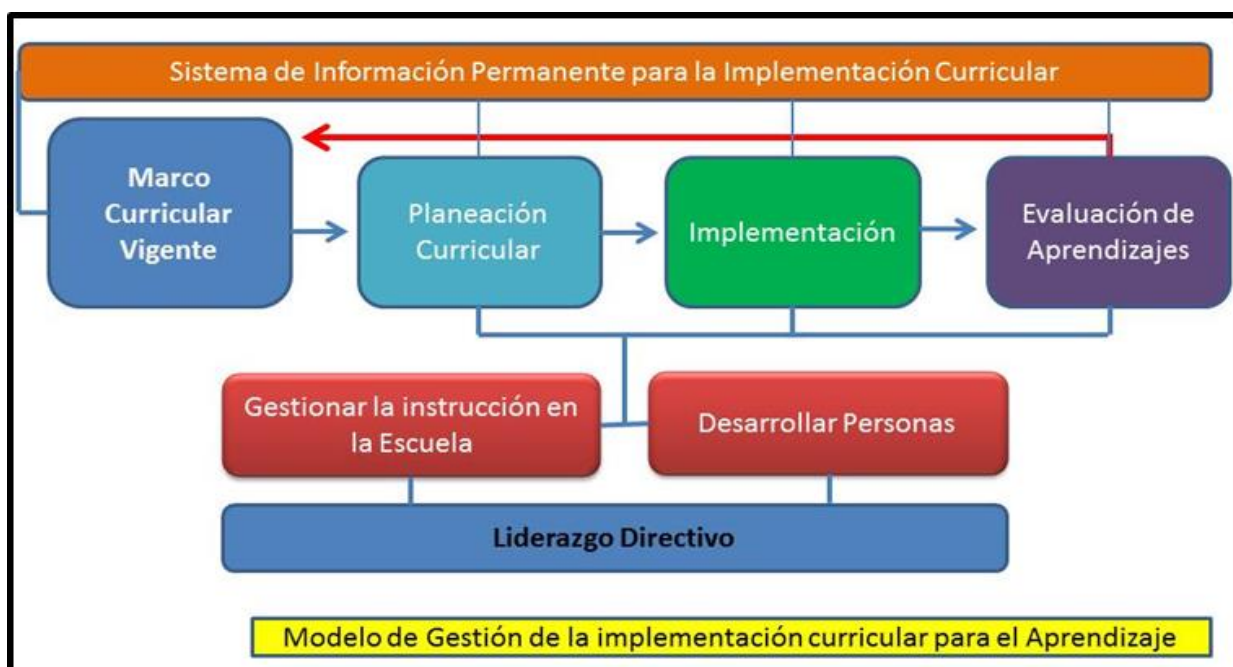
Sistema de Información Permanente para la Implementación Curricular

Marco Curricular Vigente

Planeación Curricular

Implementación

Evaluación de Aprendizajes

Gestionar la instrucción en la Escuela

Desarrollar Personas

Liderazgo Directivo

Modelo de Gestión de la implementación curricular para el Aprendizaje